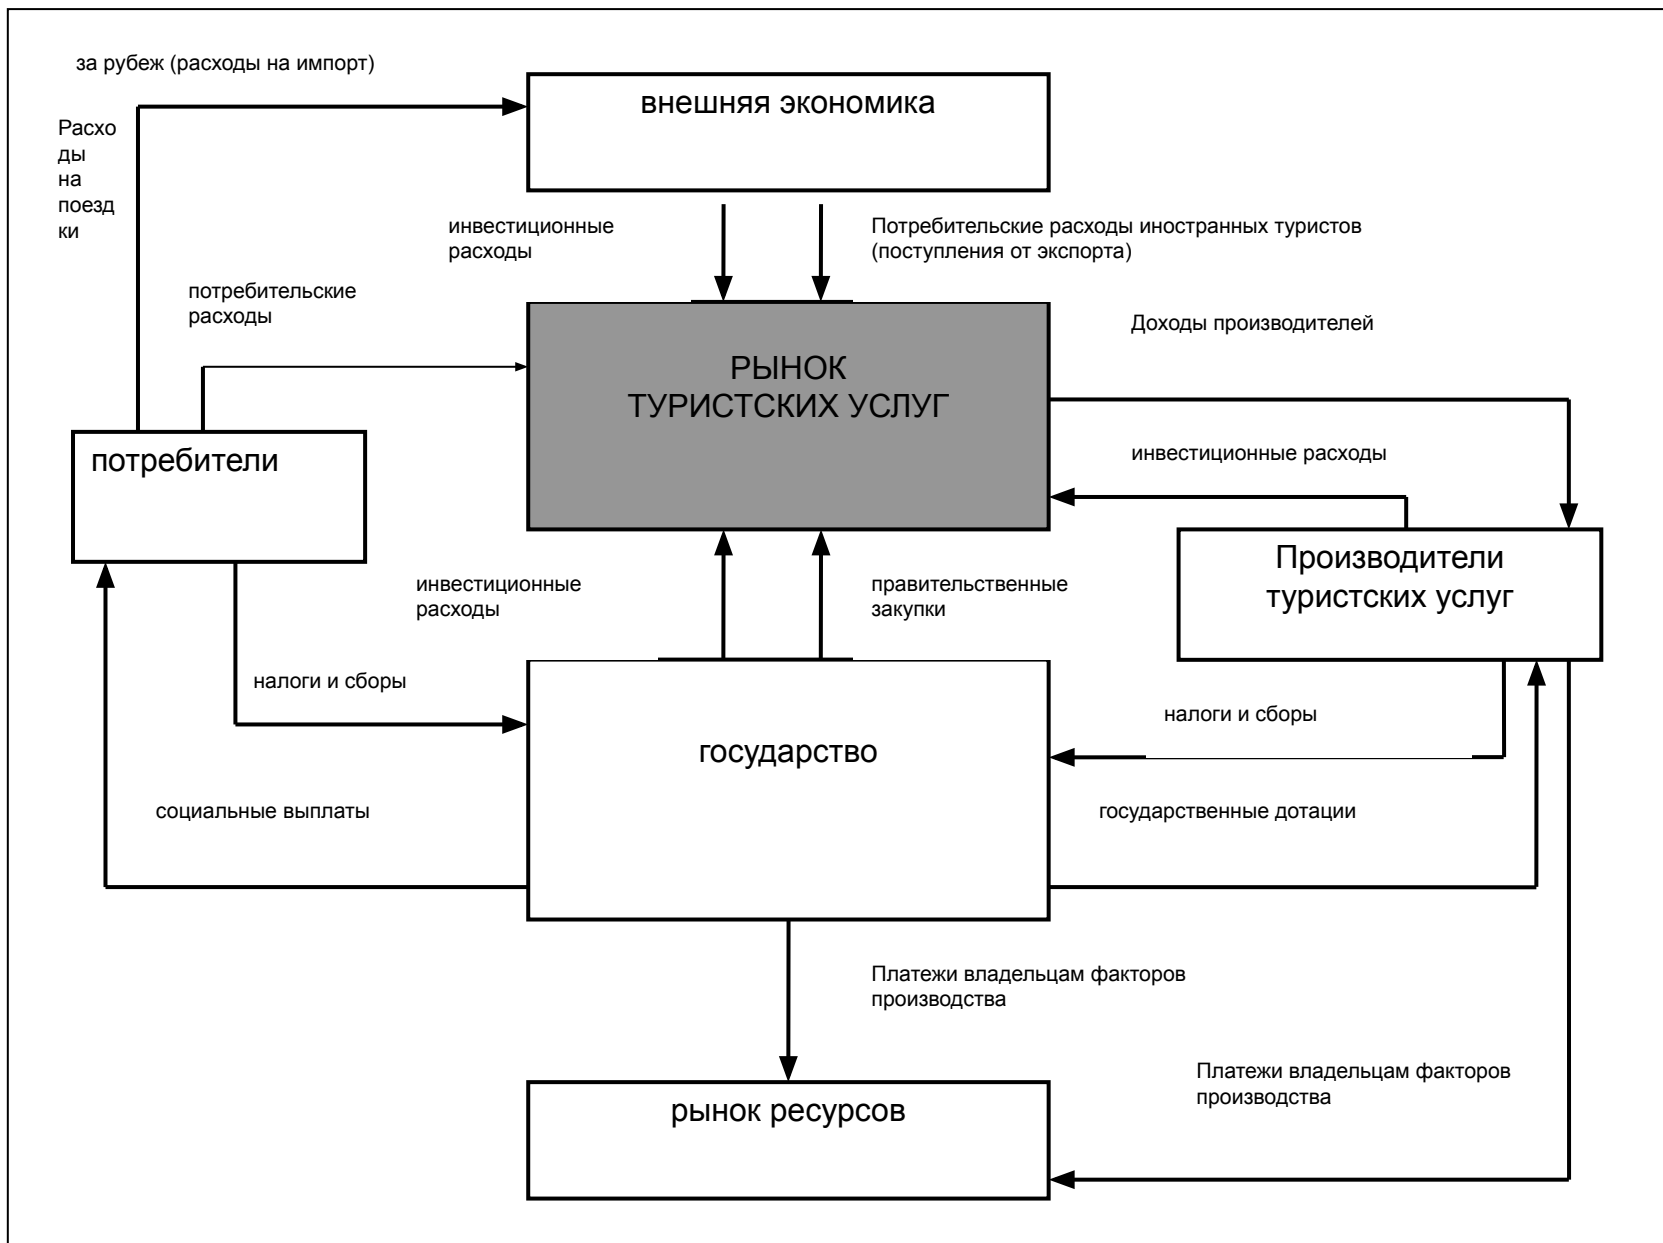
за рубеж (расходы на импорт)

Расходы на поездки

внешняя экономика

инвестиционные расходы

Потребительские расходы иностранных туристов (поступления от экспорта)

потребительские расходы

Доходы производителей

РЫНОК ТУРИСТСКИХ УСЛУГ

потребители

инвестиционные расходы

Производители туристских услуг

инвестиционные расходы

правительственные закупки

налоги и сборы

налоги и сборы

государство

социальные выплаты

государственные дотации

Платежи владельцам факторов производства

Платежи владельцам факторов производства

рынок ресурсов